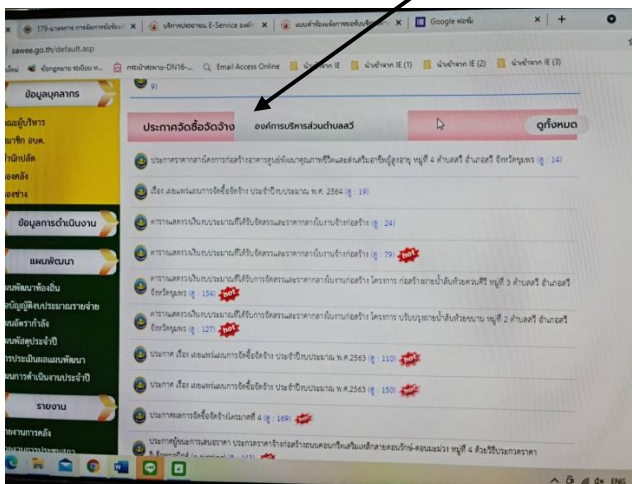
179-ประกาศการจัดการข้อมูล | บริการประชาชน E-Service องค์ก | แบบคำร้องแจ้งการขอรับเงินสงเคราะห์ | Google ฟอร์ม | +

sawee.go.th/default.asp

Email Access Online | นำเข้าจาก IE | นำเข้าจาก IE (1) | นำเข้าจาก IE (2) | นำเข้าจาก IE (3)

ข้อมูลบุคลากร

ผู้บริหาร
สภา อบต.
สำนักปลัด
กองคลัง
กองช่าง

ข้อมูลการดำเนินงาน

แผนพัฒนา

แผนพัฒนาท้องถิ่น
บัญชีจัดซื้อจัดจ้าง
แผนอัตรากำลัง
แผนพัฒนาบุคลากร
การประเมินผลแผนพัฒนา
ผลการดำเนินงานประจำปี

รายงาน

ประกาศจัดซื้อจัดจ้าง องค์การบริหารส่วนตำบลสวี ดูทั้งหมด

ประกาศราคากลางโครงการก่อสร้างอาคารศูนย์พัฒนาคุณภาพชีวิตและส่งเสริมอาชีพผู้สูงอายุ หมู่ที่ 4 ตำบลสวี อำเภอสวี จังหวัดชุมพร (ดู : 14)

เรื่อง เผยแพร่แผนการจัดซื้อจัดจ้าง ประจำปีงบประมาณ พ.ศ. 2564 (ดู : 19)

ตารางแสดงวงเงินงบประมาณที่ได้รับจัดสรรและราคากลางในงานจ้างก่อสร้าง (ดู : 24)

ตารางแสดงวงเงินงบประมาณที่ได้รับจัดสรรและราคากลางในงานจ้างก่อสร้าง (ดู : 79) hot

ตารางแสดงวงเงินงบประมาณที่ได้รับจัดสรรและราคากลางในงานก่อสร้าง โครงการ ก่อสร้างฝายน้ำล้น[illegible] หมู่ที่ 3 ตำบลสวี อำเภอสวี จังหวัดชุมพร (ดู : 154) hot

ตารางแสดงวงเงินงบประมาณที่ได้รับจัดสรรและราคากลางในงานก่อสร้าง โครงการ ปรับปรุงฝายน้ำล้น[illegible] หมู่ที่ 2 ตำบลสวี อำเภอสวี จังหวัดชุมพร (ดู : 127) hot

ประกาศ เรื่อง เผยแพร่แผนการจัดซื้อจัดจ้าง ประจำปีงบประมาณ พ.ศ.2563 (ดู : 110) hot

ประกาศ เรื่อง เผยแพร่แผนการจัดซื้อจัดจ้าง ประจำปีงบประมาณ พ.ศ.2563 (ดู : 150) hot

ประกาศผลการจัดซื้อจัดจ้างไตรมาสที่ 4 (ดู : 169) hot

ประกาศผู้ชนะการเสนอราคา ประกวดราคาจ้างก่อสร้างถนนคอนกรีตเสริมเหล็ก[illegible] หมู่ที่ 4 ด้วยวิธีประกวดราคา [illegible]